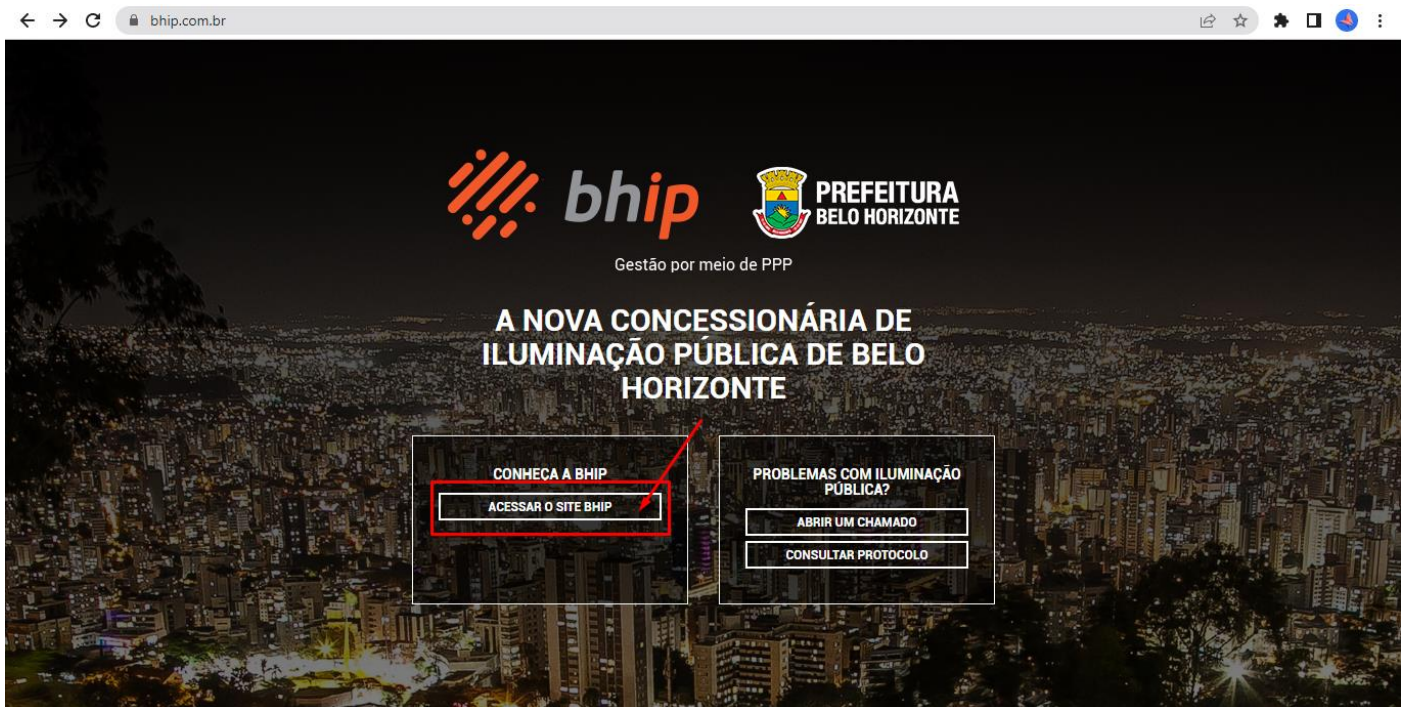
bhip.com.br

bhip

PREFEITURA
BELO HORIZONTE

Gestão por meio de PPP

A NOVA CONCESSIONÁRIA DE ILUMINAÇÃO PÚBLICA DE BELO HORIZONTE

CONHEÇA A BHIP

ACESSAR O SITE BHIP

PROBLEMAS COM ILUMINAÇÃO PÚBLICA?

ABRIR UM CHAMADO

CONSULTAR PROTOCOLO